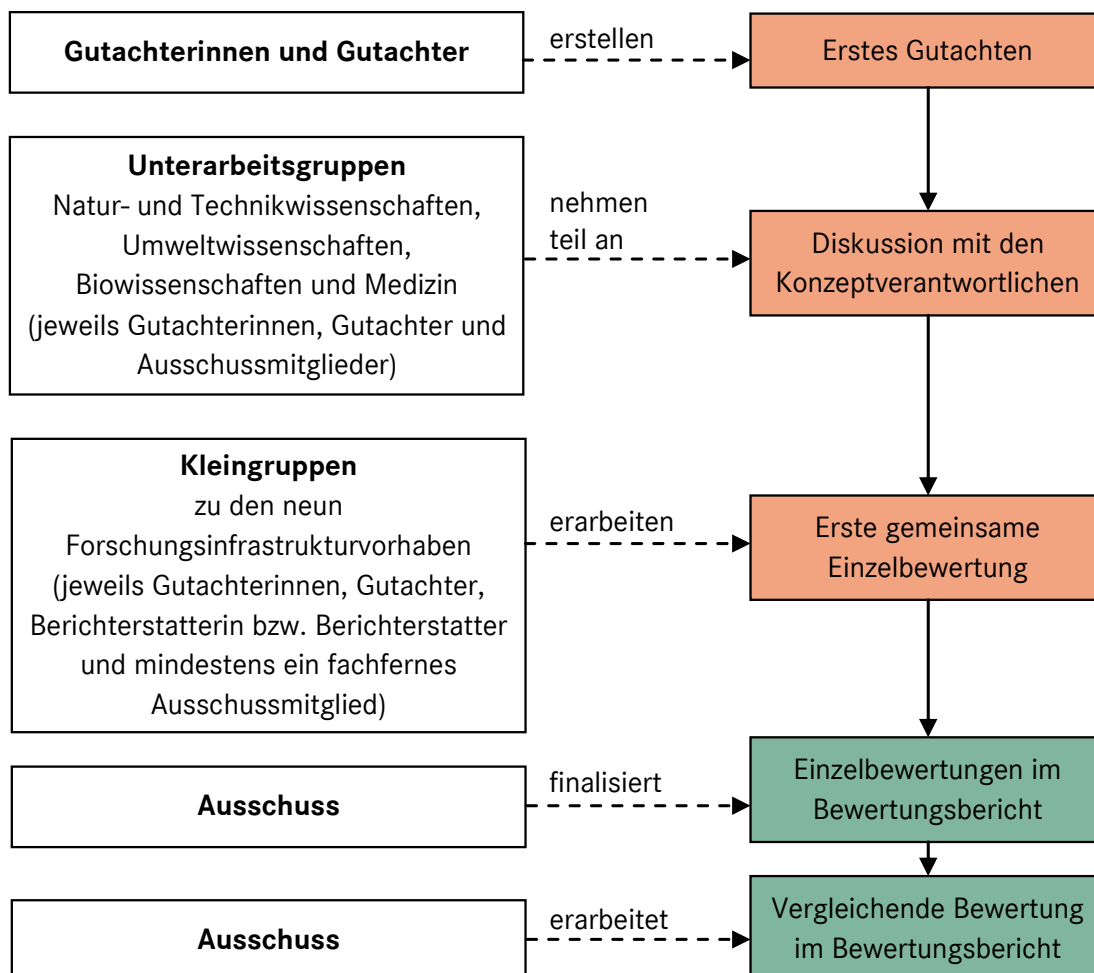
Gutachterinnen und Gutachter

erstellen

Erstes Gutachten

Unterarbeitsgruppen
Natur- und Technikwissenschaften, Umweltwissenschaften, Biowissenschaften und Medizin (jeweils Gutachterinnen, Gutachter und Ausschussmitglieder)

nehmen teil an

Diskussion mit den Konzeptverantwortlichen

Kleingruppen
zu den neun Forschungsinfrastrukturvorhaben (jeweils Gutachterinnen, Gutachter, Berichterstatterin bzw. Berichterstatter und mindestens ein fachfernes Ausschussmitglied)

erarbeiten

Erste gemeinsame Einzelbewertung

Ausschuss

finalisiert

Einzelbewertungen im Bewertungsbericht

Ausschuss

erarbeitet

Vergleichende Bewertung im Bewertungsbericht